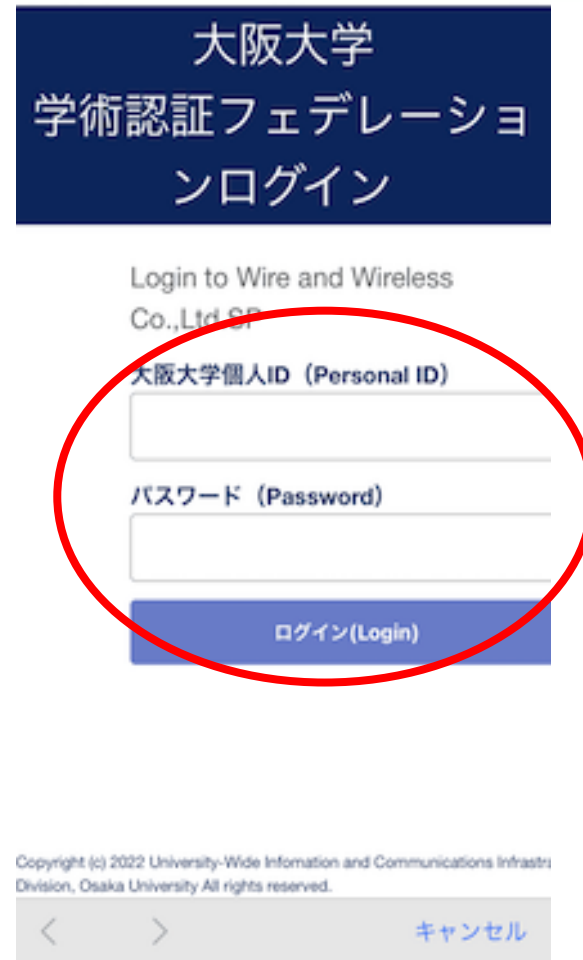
大阪大学
学術認証フェデレーションログイン

Login to Wire and Wireless Co.,Ltd SP

大阪大学個人ID（Personal ID）

パスワード（Password）

ログイン(Login)

Copyright (c) 2022 University-Wide Infomation and Communications Infrastr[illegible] Division, Osaka University All rights reserved.

<
>
キャンセル